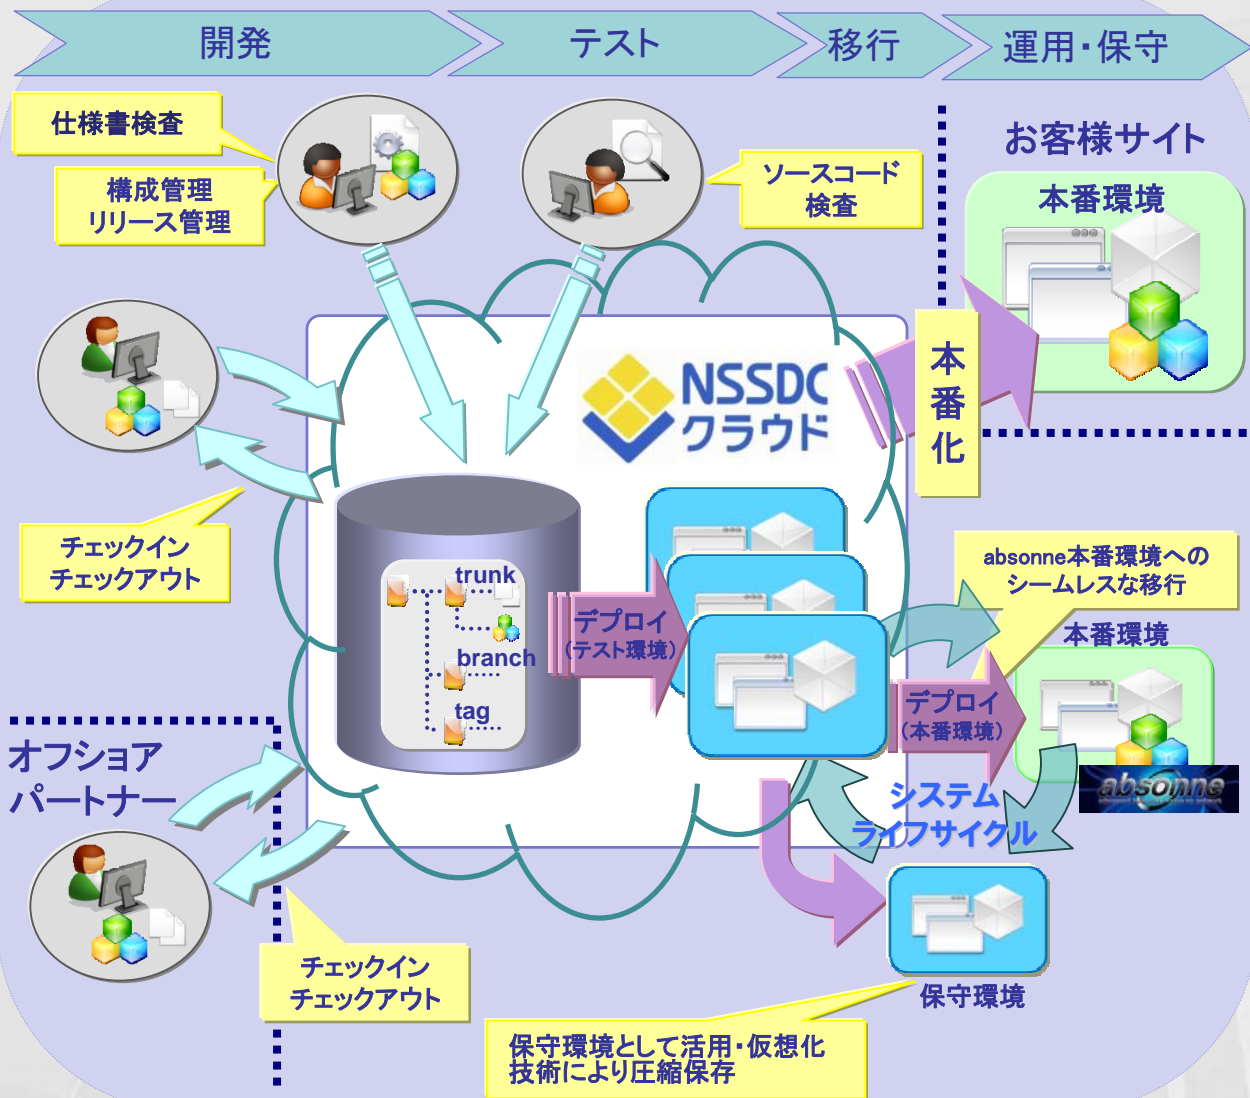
開発

テスト

移行

運用・保守

仕様書検査

構成管理
リリース管理

ソースコード
検査

お客様サイト

本番環境

NSSDC
クラウド

本
番
化

チェックイン
チェックアウト

trunk

branch

tag

デプロイ
(テスト環境)

absonne本番環境への
シームレスな移行

本番環境

デプロイ
(本番環境)

absonne

オフショア
パートナー

システム
ライフサイクル

チェックイン
チェックアウト

保守環境

保守環境として活用・仮想化
技術により圧縮保存